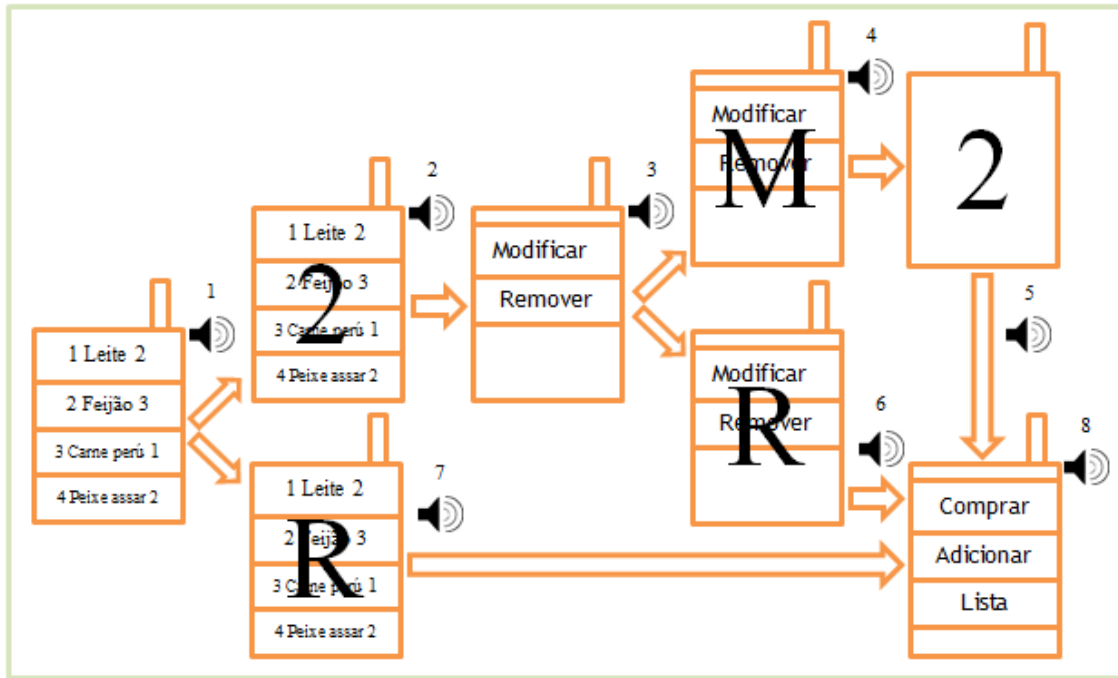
1
1 Leite 2
2 Feijão 3
3 Carne perú 1
4 Peixe assar 2

2
1 Leite 2
2 Feijão 3
3 Carne perú 1
4 Peixe assar 2
2

7
1 Leite 2
2 Feijão 3
3 Carne perú 1
4 Peixe assar 2
R

3
Modificar
Remover

4
Modificar
Remover
M

6
Modificar
Remover
R

2

5

8
Comprar
Adicionar
Lista